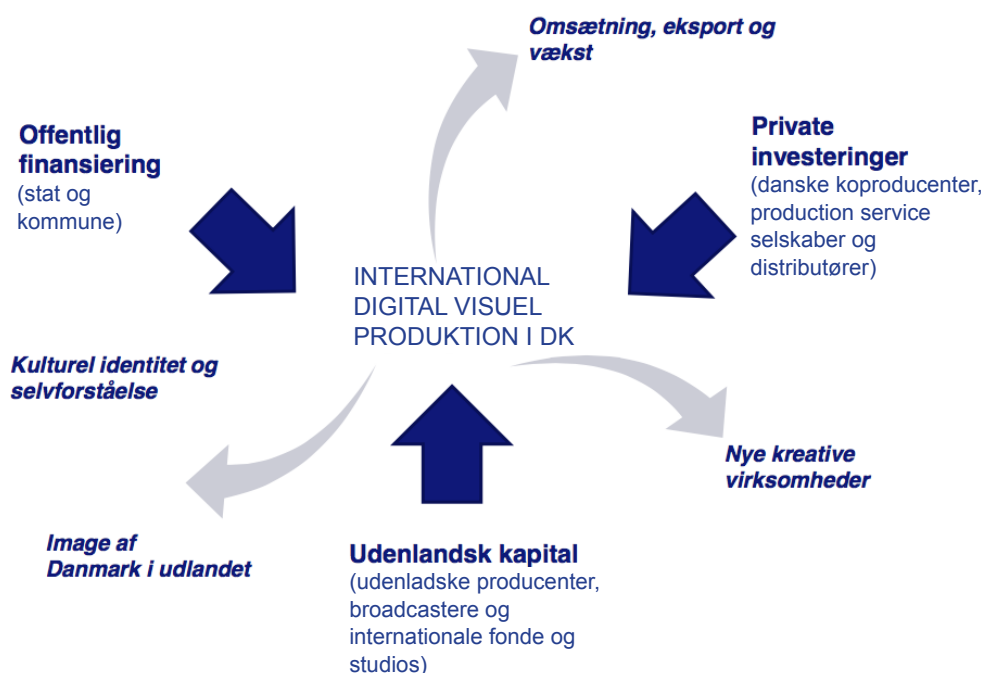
Omsætning, eksport og vækst

Offentlig finansiering
(stat og kommune)

Private investeringer
(danske koproducenter, production service selskaber og distributører)

INTERNATIONAL DIGITAL VISUEL PRODUKTION I DK

Kulturel identitet og selvforståelse

Nye kreative virksomheder

Image af Danmark i udlandet

Udenlandsk kapital
(udenladske producenter, broadcastere og internationale fonde og studios)